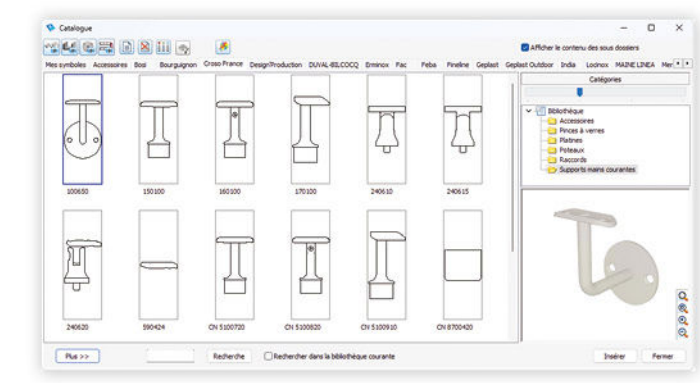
Catalogue

Afficher le contenu des sous dossiers

Mes symboles Accessoires Bosi Bourguignon Cross France Design'Production DUVAL-BILCOCQ Erminox Fac Feba Fineline Geplast Geplast Outdoor India Locinox MAINE LINEA Mer

Catégories

Bibliothèque
Accessoires
Pinces à verres
Platines
Poteaux
Raccords
Supports mains courantes

100650
150100
160100
170100
240610
240615
240620
590424
CN 5100720
CN 5100820
CN 5100910
CN 8700420

Plus >>
Recherche
Rechercher dans la bibliothèque courante
Insérer
Fermer